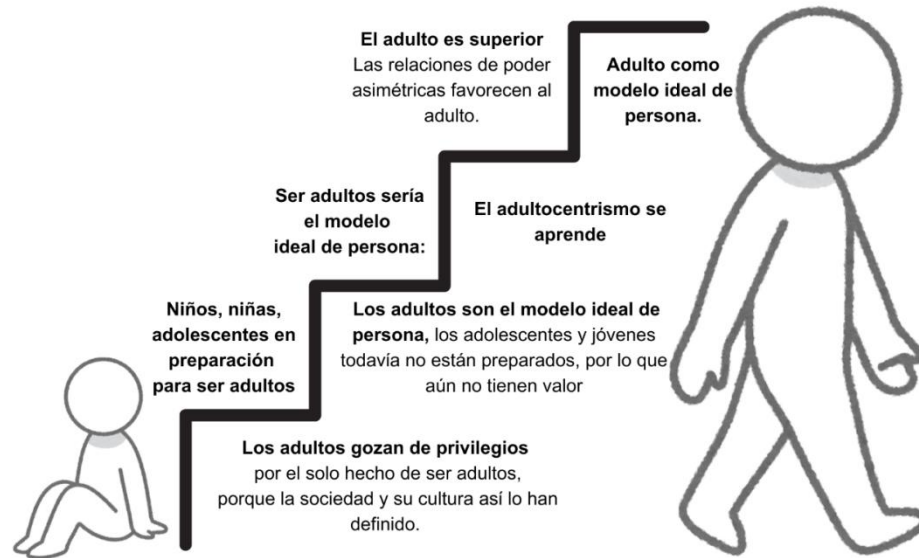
El adulto es superior
Las relaciones de poder asimétricas favorecen al adulto.

Adulto como modelo ideal de persona.

Ser adultos sería el modelo ideal de persona:

El adultocentrismo se aprende

Niños, niñas, adolescentes en preparación para ser adultos

Los adultos son el modelo ideal de persona, los adolescentes y jóvenes todavía no están preparados, por lo que aún no tienen valor

Los adultos gozan de privilegios por el solo hecho de ser adultos, porque la sociedad y su cultura así lo han definido.